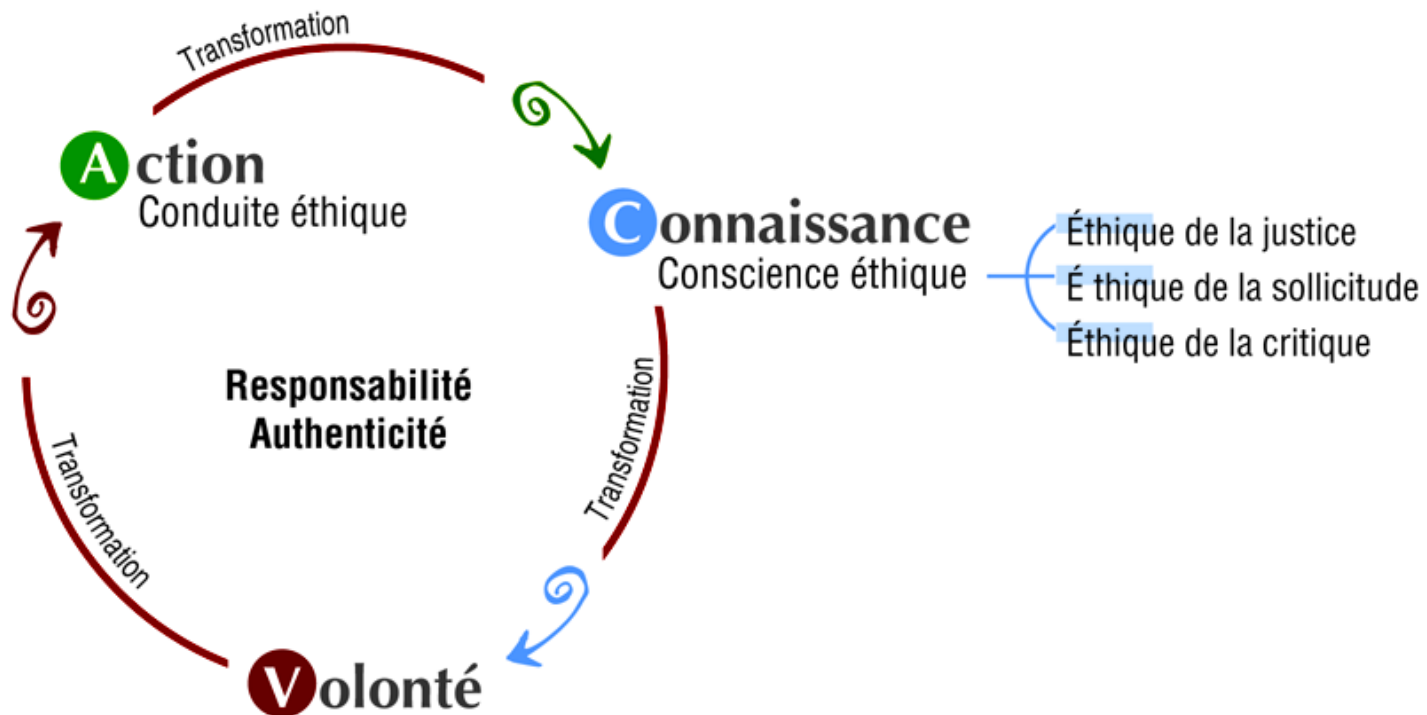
Transformation

Action
Conduite éthique

Connaissance
Conscience éthique

Éthique de la justice
É thique de la sollicitude
Éthique de la critique

Responsabilité
Authenticité

Transformation

Transformation

Volonté